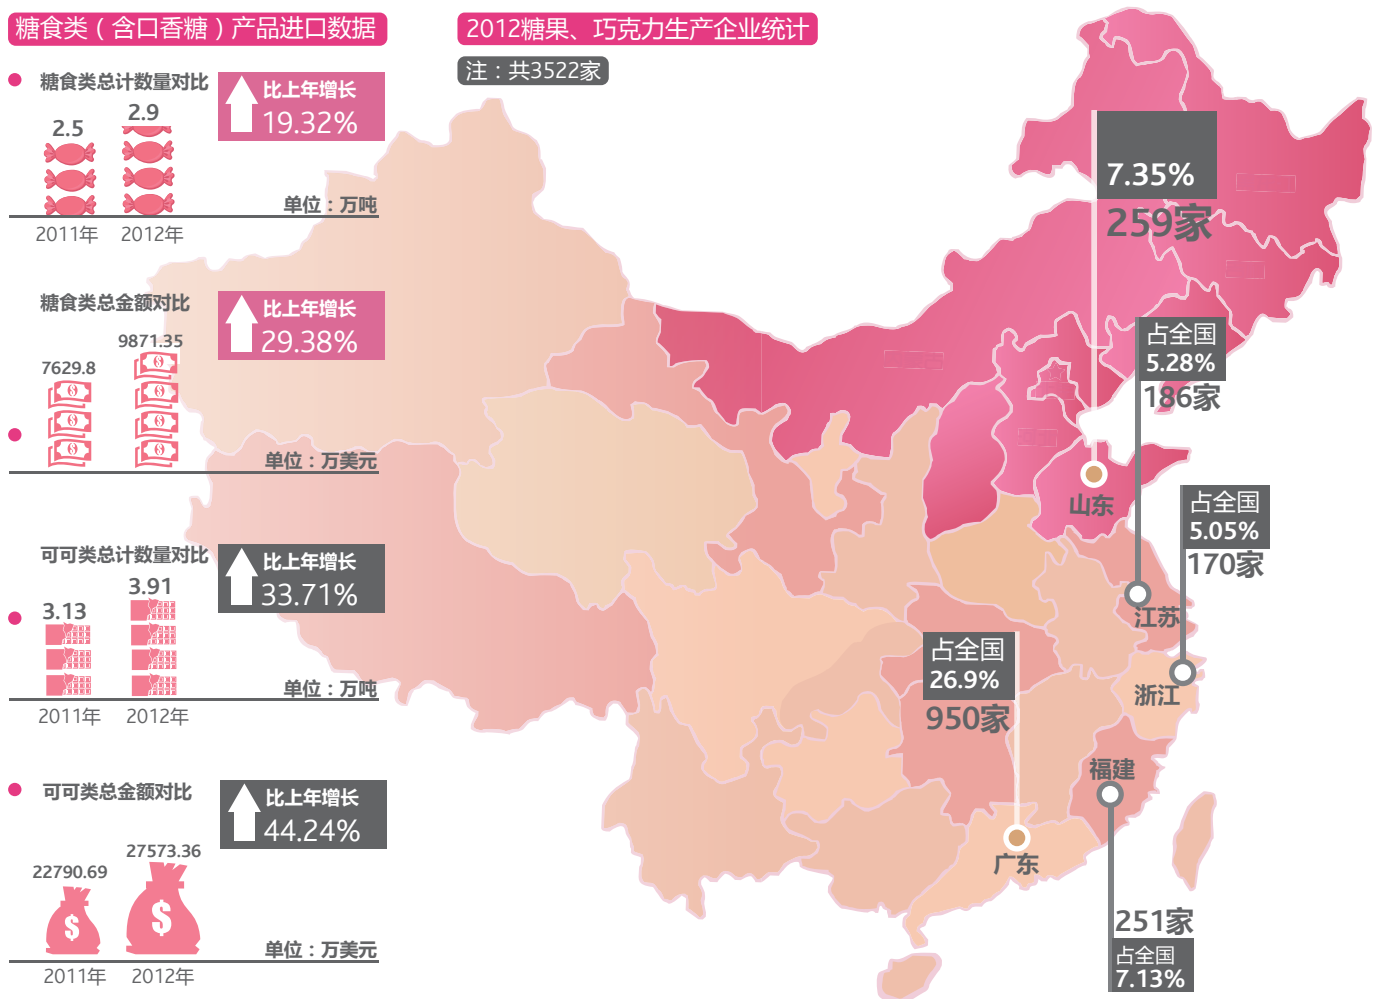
糖食类（含口香糖）产品进口数据

糖食类总计数量对比
比上年增长
19.32%
2.5
2.9
单位：万吨
2011年 2012年

糖食类总金额对比
比上年增长
29.38%
7629.8
9871.35
单位：万美元

可可类总计数量对比
比上年增长
33.71%
3.13
3.91
单位：万吨
2011年 2012年

可可类总金额对比
比上年增长
44.24%
22790.69
27573.36
单位：万美元
2011年 2012年

2012糖果、巧克力生产企业统计
注：共3522家

7.35%
259家
山东

占全国
5.28%
186家
江苏

占全国
5.05%
170家
浙江

占全国
26.9%
950家
广东

福建
251家
占全国
7.13%